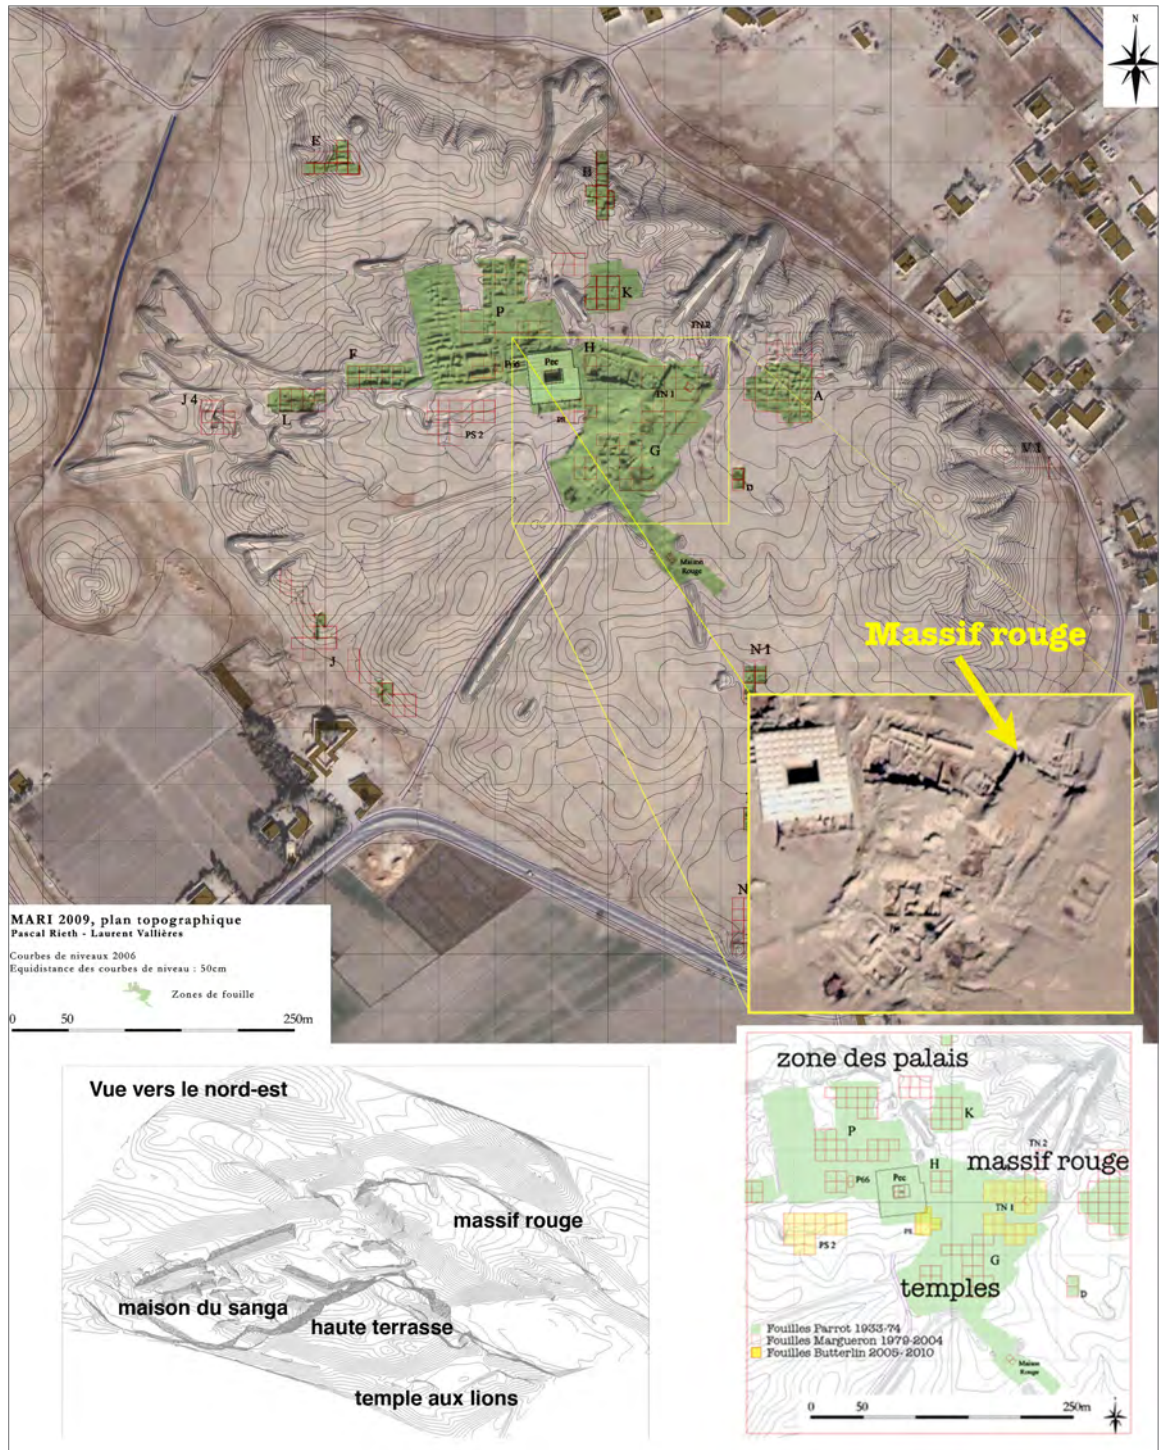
N

E

B

K

P

TN2

H

F

Pcc

P66

J 4

L

TN 1

A

PS 2

G

V 1

D

Maison Rouge

Massif rouge

N 1

J

N

MARI 2009, plan topographique
Pascal Rieth - Laurent Vallières

Courbes de niveaux 2006
Equidistance des courbes de niveau : 50cm

Zones de fouille

0 50 250m

Vue vers le nord-est

massif rouge

maison du sanga

haute terrasse

temple aux lions

zone des palais

K

P

TN 2

massif rouge

H

P66

Pcc

TN 1

PS 2

G

temples

D

Fouilles Parrot 1933-74
Fouilles Margueron 1979-2004
Fouilles Butterlin 2005-2010

Maison Rouge

0 50 250m